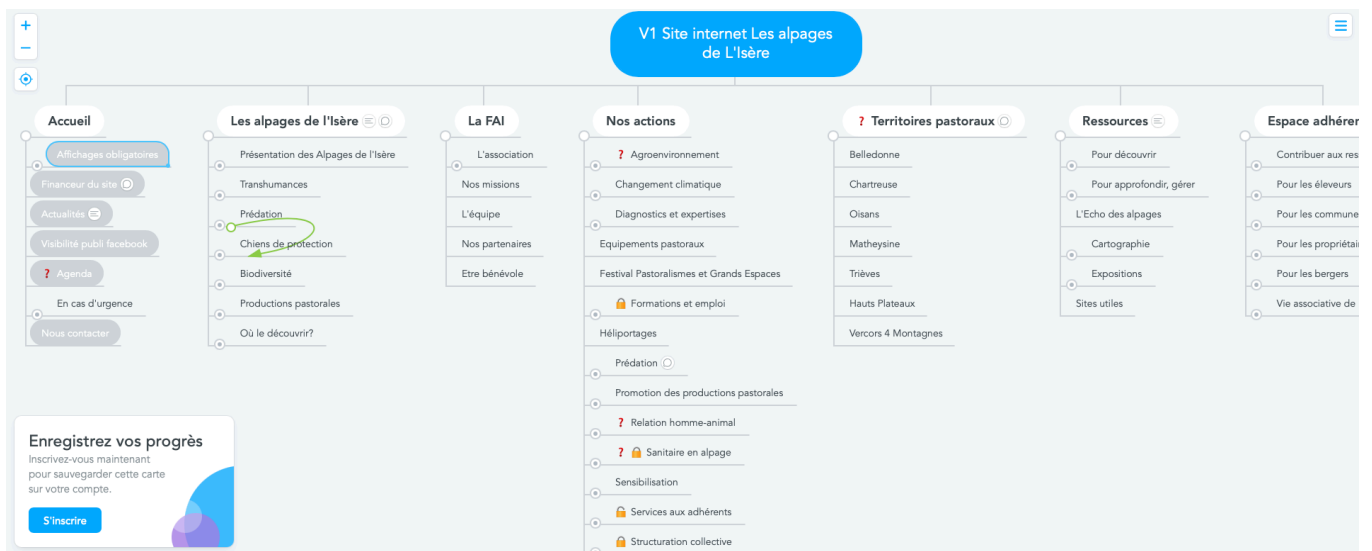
+
−

V1 Site internet Les alpages de L'Isère

Accueil
Affichages obligatoires
Financeur du site
Actualités
Visibilité publi facebook
? Agenda
En cas d'urgence
Nous contacter

Les alpages de l'Isère
Présentation des Alpages de l'Isère
Transhumances
Prédation
Chiens de protection
Biodiversité
Productions pastorales
Où le découvrir?

La FAI
L'association
Nos missions
L'équipe
Nos partenaires
Etre bénévole

Nos actions
? Agroenvironnement
Changement climatique
Diagnostics et expertises
Equipements pastoraux
Festival Pastoralismes et Grands Espaces
Formations et emploi
Héliportages
Prédation
Promotion des productions pastorales
? Relation homme-animal
? Sanitaire en alpage
Sensibilisation
Services aux adhérents
Structuration collective

? Territoires pastoraux
Belledonne
Chartreuse
Oisans
Matheysine
Trièves
Hauts Plateaux
Vercors 4 Montagnes

Ressources
Pour découvrir
Pour approfondir, gérer
L'Echo des alpages
Cartographie
Expositions
Sites utiles

Espace adhére
Contribuer aux res
Pour les éleveurs
Pour les commune
Pour les propriétai
Pour les bergers
Vie associative de

Enregistrez vos progrès
Inscrivez-vous maintenant pour sauvegarder cette carte sur votre compte.
S'inscrire